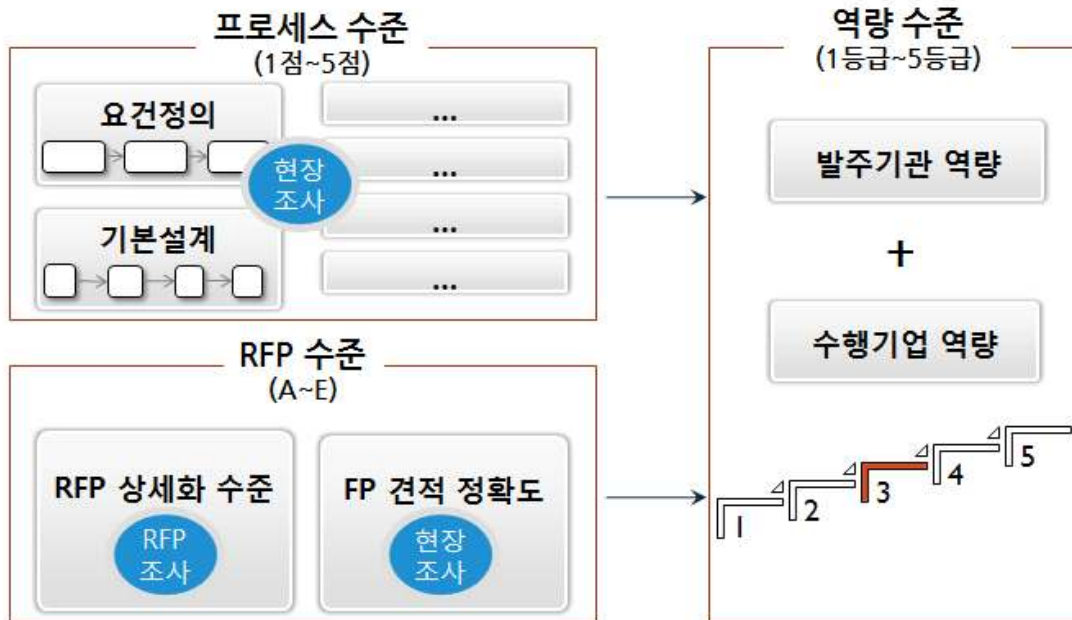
프로세스 수준
(1점~5점)

요건정의

현장 조사

기본설계

...
...
...
...

RFP 수준
(A~E)

RFP 상세화 수준

RFP 조사

FP 견적 정확도

현장 조사

역량 수준
(1등급~5등급)

발주기관 역량

+

수행기업 역량

1
2
3
4
5